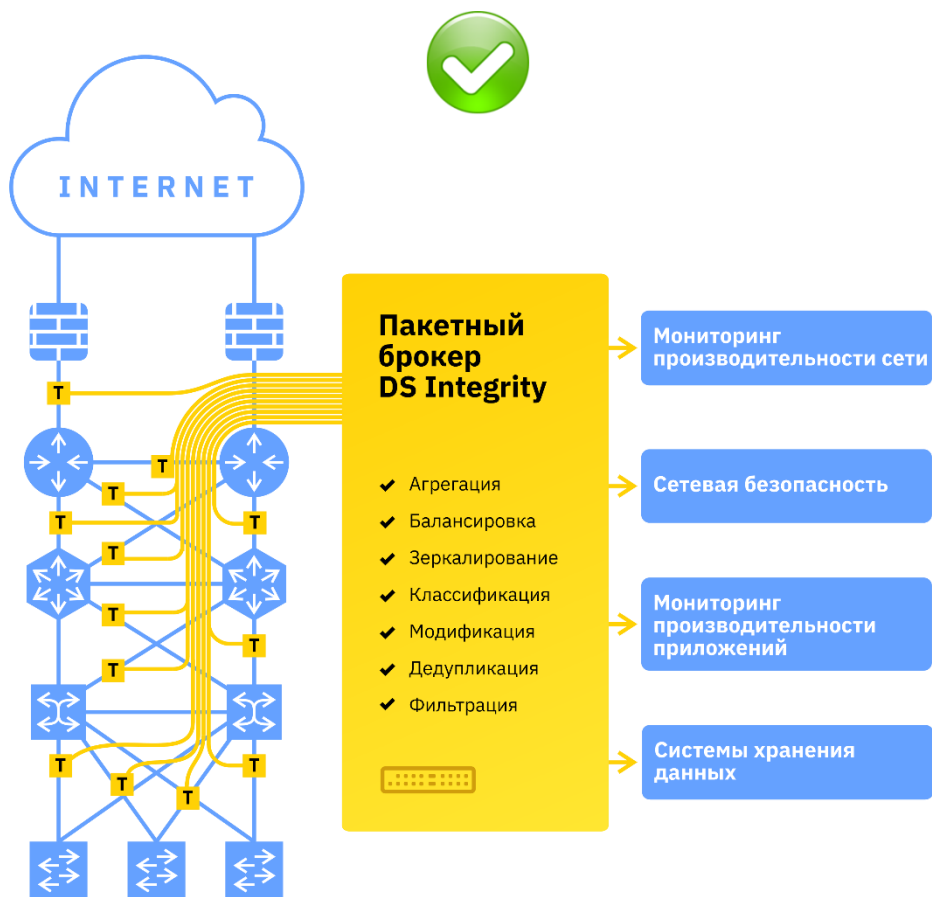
INTERNET

T T T T T T T T T T T T T

Пакетный брокер DS Integrity

Агрегация
Балансировка
Зеркалирование
Классификация
Модификация
Дедупликация
Фильтрация

Мониторинг производительности сети

Сетевая безопасность

Мониторинг производительности приложений

Системы хранения данных